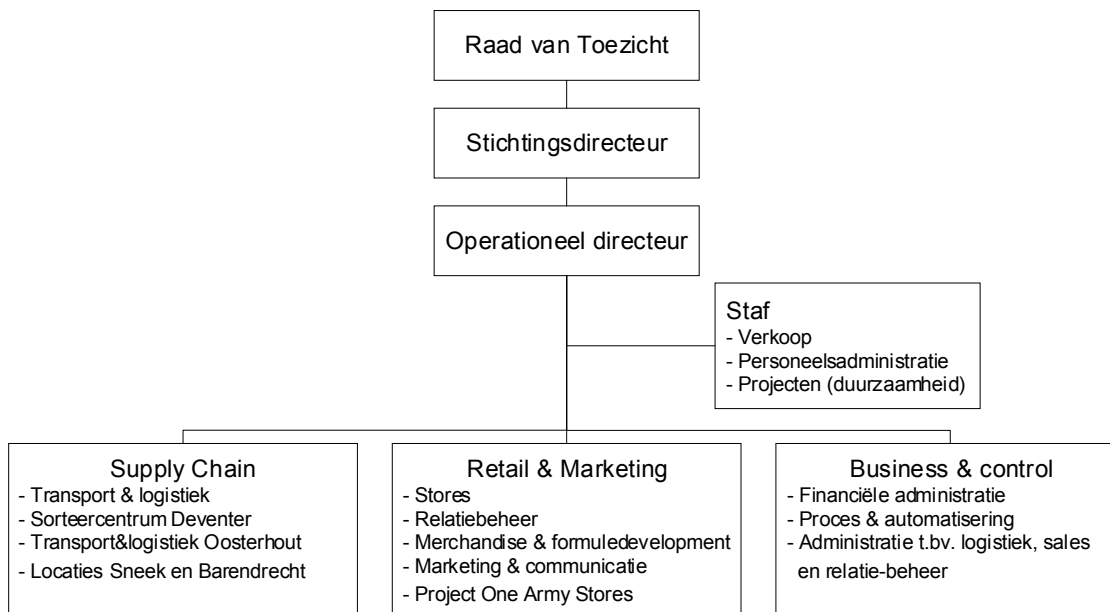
Raad van Toezicht

Stichtingsdirecteur

Operationeel directeur

Staf
- Verkoop
- Personeelsadministratie
- Projecten (duurzaamheid)

Supply Chain
- Transport & logistiek
- Sorteercentrum Deventer
- Transport&logistiek Oosterhout
- Locaties Sneek en Barendrecht

Retail & Marketing
- Stores
- Relatiebeheer
- Merchandise & formuledevelopment
- Marketing & communicatie
- Project One Army Stores

Business & control
- Financiële administratie
- Proces & automatisering
- Administratie t.bv. logistiek, sales en relatie-beheer